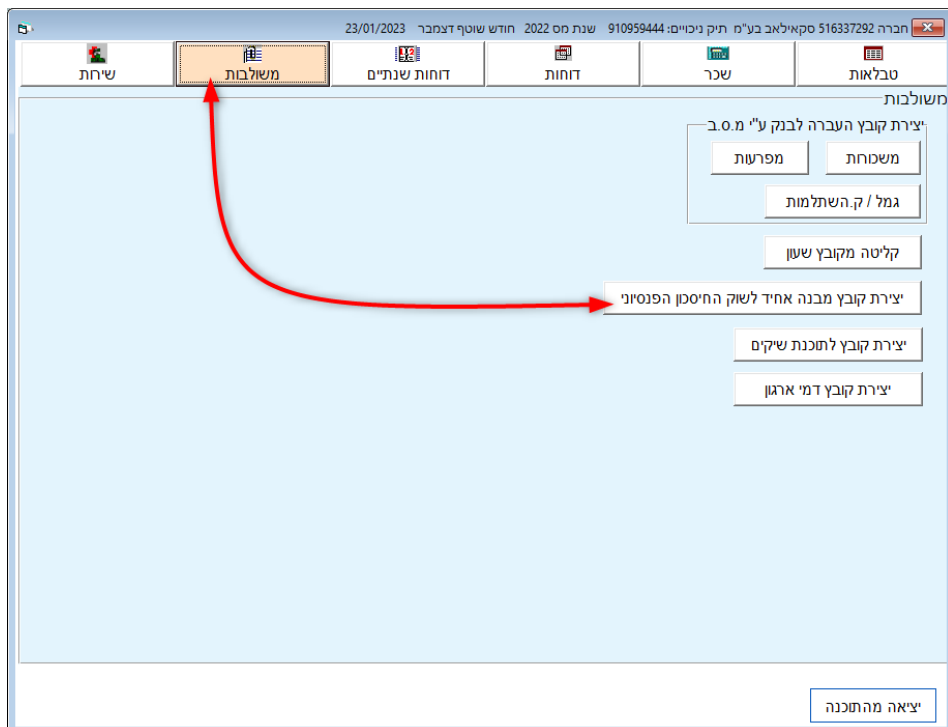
חברה 516337292 סקאילאב בע"מ תיק ניכויים: 910959444 שנת מס 2022 חודש שוטף דצמבר 23/01/2023

טבלאות
שכר
דוחות
דוחות שנתיים
משולבות
שירות

משולבות

יצירת קובץ העברה לבנק ע"י מ.ס.ב
משכורות
מפרעות
גמל / ק.השתלמות

קליטה מקובץ שעון

יצירת קובץ מבנה אחיד לשוק החיסכון הפנסיוני

יצירת קובץ לתוכנת שיקים

יצירת קובץ דמי ארגון

יציאה מהתוכנה